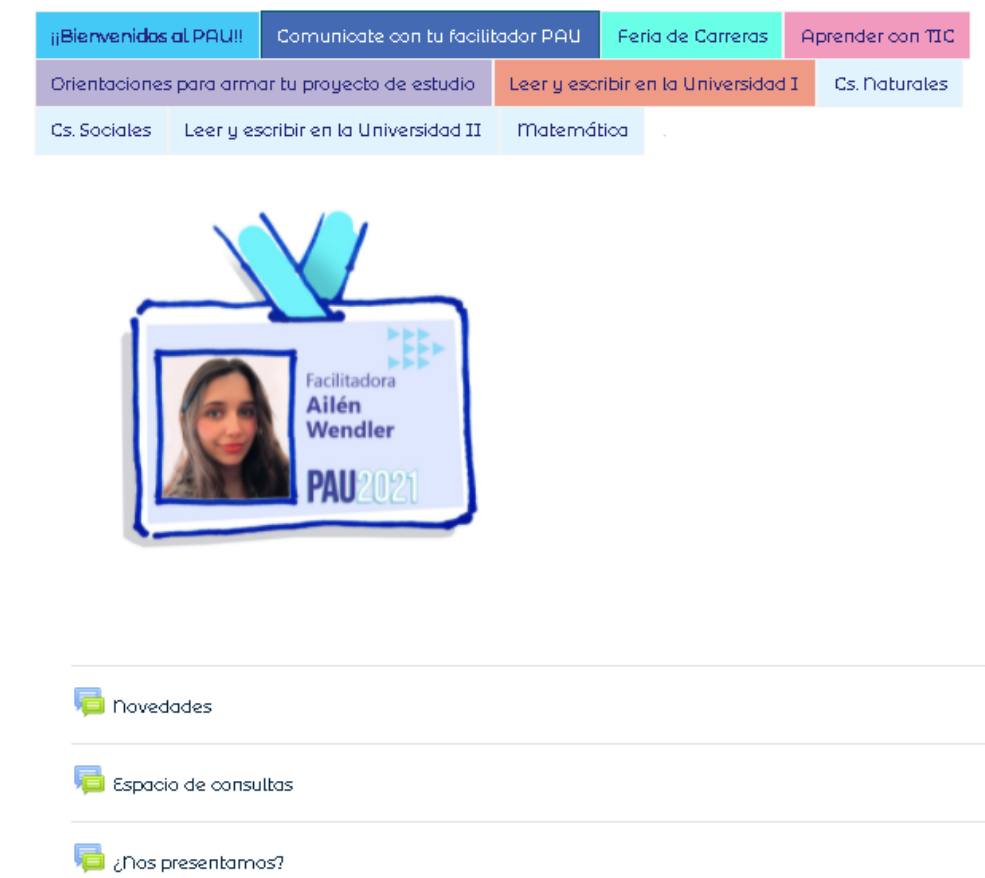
¡¡Bienvenidos al PAU!! | Comunicate con tu facilitador PAU | Feria de Carreras | Aprender con TIC
Orientaciones para armar tu proyecto de estudio | Leer y escribir en la Universidad I | Cs. Naturales
Cs. Sociales | Leer y escribir en la Universidad II | Matemática

Facilitadora
Ailén Wendler
PAU2021

Novedades

Espacio de consultas

¿Nos presentamos?